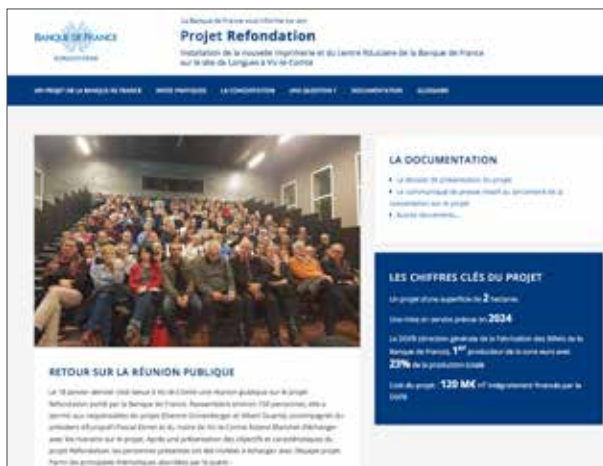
BANQUE DE FRANCE
EUROSYSTÈME

La Banque de France vous informe sur son
Projet Refondation
Installation de la nouvelle imprimerie et du centre fiduciaire de la Banque de France sur le site de Longues à Vic-le-Comte

UN PROJET DE LA BANQUE DE FRANCE   INFOS PRATIQUES   LA CONCERTATION   UNE QUESTION ?   DOCUMENTATION   GLOSSAIRE

LA DOCUMENTATION
• Le dossier de présentation du projet
• Le communiqué de presse relatif au lancement de la concertation sur le projet
• Autres documents...

LES CHIFFRES CLÉS DU PROJET
Un projet d'une superficie de 2 hectares
Une mise en service prévue en 2024
La DGFB (direction générale de la fabrication des Billets de la Banque de France), 1er producteur de la zone euro avec 23% de la production totale
Coût du projet : 120 M€ HT intégralement financés par la DGFB

RETOUR SUR LA RÉUNION PUBLIQUE
Le 18 janvier dernier s'est tenue à Vic-le-Comte une réunion publique sur le projet Refondation porté par la Banque de France. Rassemblant environ 150 personnes, elle a permis aux responsables du projet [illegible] accompagnés du président d'Auvergne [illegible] et du maire de Vic-le-Comte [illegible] d'échanger avec les riverains sur le projet. Après une présentation des objectifs et caractéristiques du projet Refondation, les personnes présentes ont été invitées à échanger avec l'équipe projet. Parmi les principales thématiques abordées par le public : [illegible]